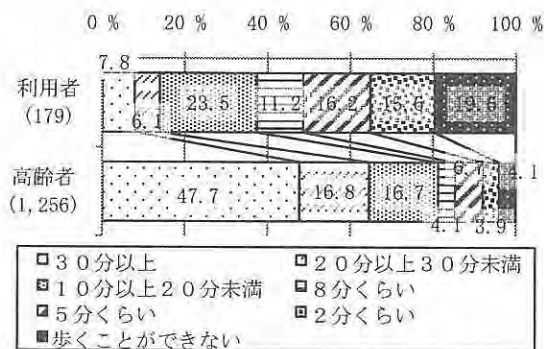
0 % 20 % 40 % 60 % 80 % 100 %

利用者 (179)

7.8

6.1

23.5

11.2

16.2

15.6

19.6

高齢者 (1, 256)

47.7

16.8

16.7

6.7

4.1

4.1

3.9

□３０分以上
□２０分以上３０分未満
□１０分以上２０分未満
□８分くらい
□５分くらい
□２分くらい
■歩くことができない